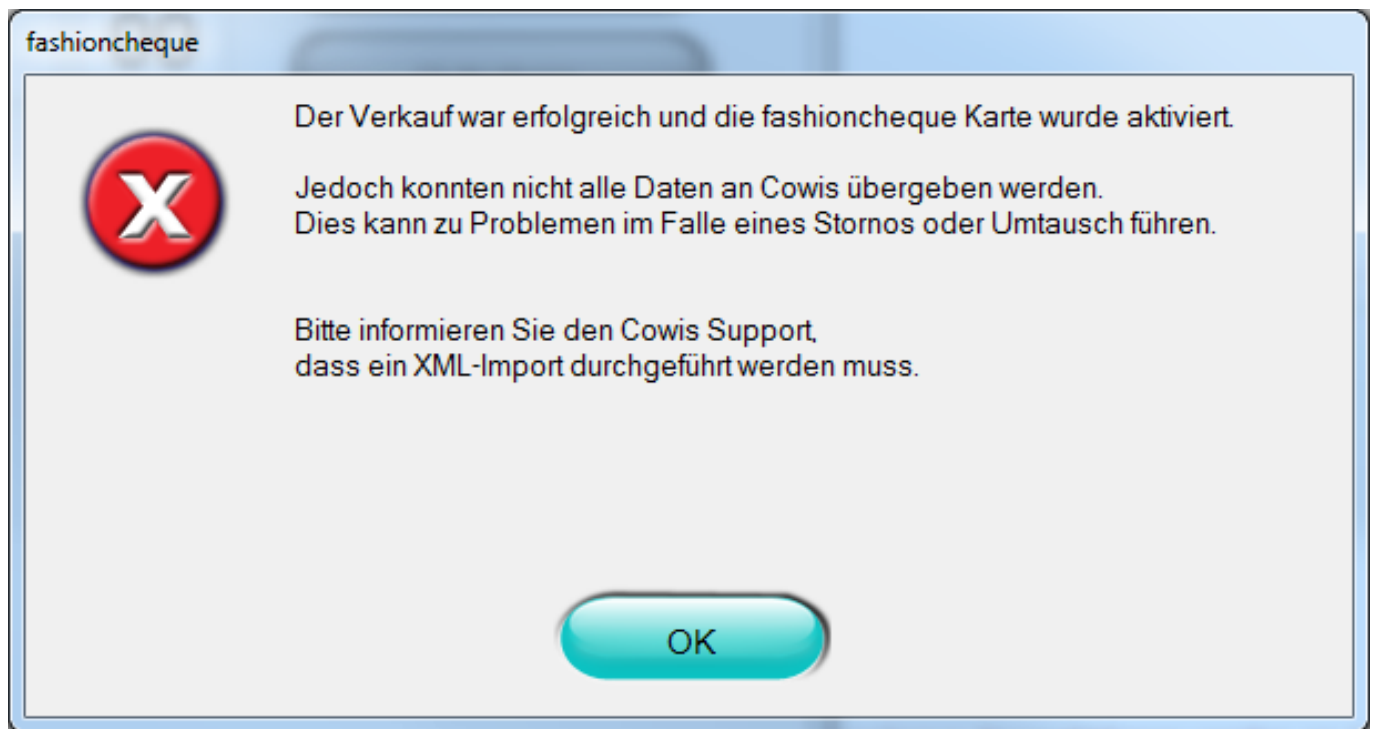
fashioncheque

Der Verkauf war erfolgreich und die fashioncheque Karte wurde aktiviert.

Jedoch konnten nicht alle Daten an Cowis übergeben werden.
Dies kann zu Problemen im Falle eines Stornos oder Umtausch führen.

Bitte informieren Sie den Cowis Support,
dass ein XML-Import durchgeführt werden muss.

OK